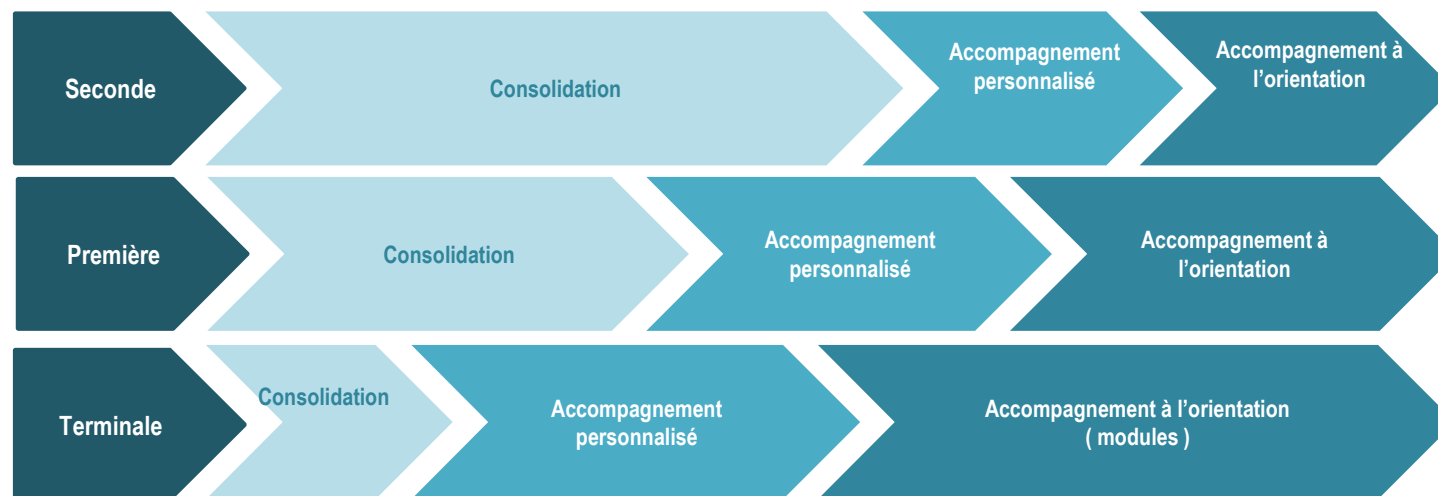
Seconde

Consolidation

Accompagnement personnalisé

Accompagnement à l’orientation

Première

Consolidation

Accompagnement personnalisé

Accompagnement à l’orientation

Terminale

Consolidation

Accompagnement personnalisé

Accompagnement à l’orientation ( modules )